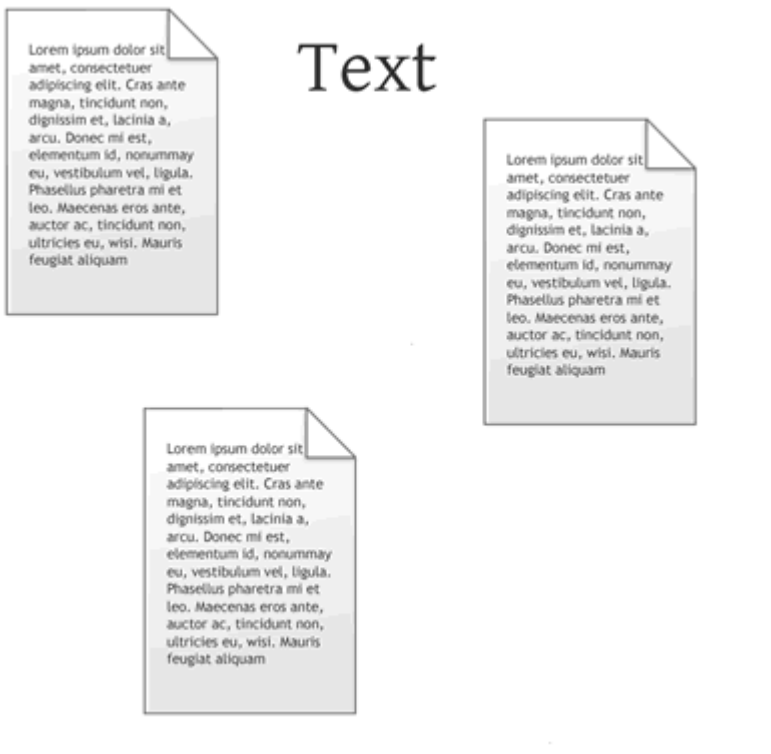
Lorem ipsum dolor sit amet, consectetuer adipiscing elit. Cras ante magna, tincidunt non, dignissim et, lacinia a, arcu. Donec mi est, elementum id, nonummay eu, vestibulum vel, ligula. Phasellus pharetra mi et leo. Maecenas eros ante, auctor ac, tincidunt non, ultricies eu, wisi. Mauris feugiat aliquam

Text

Lorem ipsum dolor sit amet, consectetuer adipiscing elit. Cras ante magna, tincidunt non, dignissim et, lacinia a, arcu. Donec mi est, elementum id, nonummay eu, vestibulum vel, ligula. Phasellus pharetra mi et leo. Maecenas eros ante, auctor ac, tincidunt non, ultricies eu, wisi. Mauris feugiat aliquam

Lorem ipsum dolor sit amet, consectetuer adipiscing elit. Cras ante magna, tincidunt non, dignissim et, lacinia a, arcu. Donec mi est, elementum id, nonummay eu, vestibulum vel, ligula. Phasellus pharetra mi et leo. Maecenas eros ante, auctor ac, tincidunt non, ultricies eu, wisi. Mauris feugiat aliquam